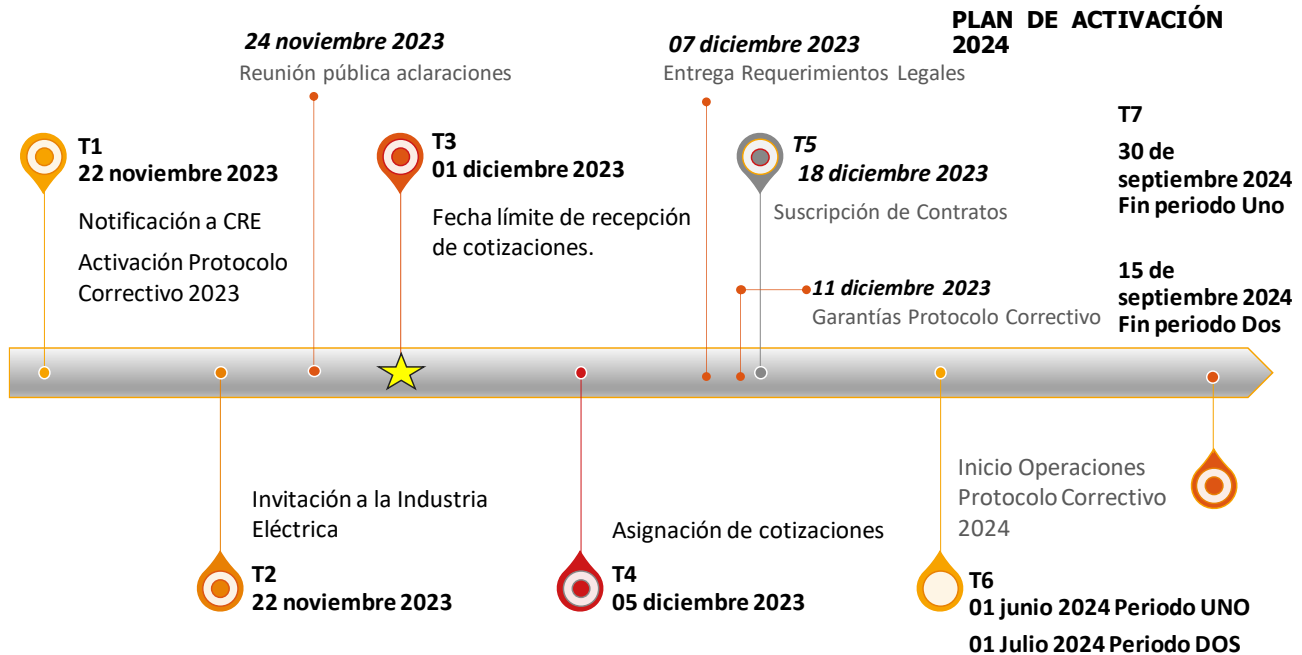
PLAN DE ACTIVACIÓN 2024

24 noviembre 2023
Reunión pública aclaraciones

07 diciembre 2023
Entrega Requerimientos Legales

T1
22 noviembre 2023
Notificación a CRE
Activación Protocolo Correctivo 2023

T3
01 diciembre 2023
Fecha límite de recepción de cotizaciones.

T5
18 diciembre 2023
Suscripción de Contratos

T7
30 de septiembre 2024
Fin periodo Uno

15 de septiembre 2024
Fin periodo Dos

11 diciembre 2023
Garantías Protocolo Correctivo

Invitación a la Industria Eléctrica

T2
22 noviembre 2023

Asignación de cotizaciones

T4
05 diciembre 2023

Inicio Operaciones Protocolo Correctivo 2024

T6
01 junio 2024 Periodo UNO
01 Julio 2024 Periodo DOS